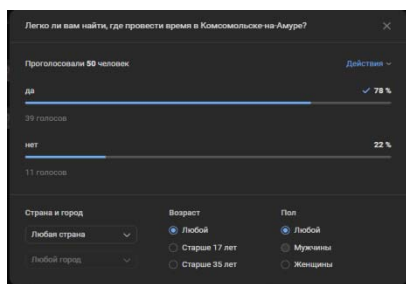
Легко ли вам найти, где провести время в Комсомольске-на-Амуре?

×

Проголосовали 50 человек

Действия ⌄

да

✓ 78 %

39 голосов

нет

22 %

11 голосов

Страна и город

Любая страна

Любой город

Возраст

Любой

Старше 17 лет

Старше 35 лет

Пол

Любой

Мужчины

Женщины